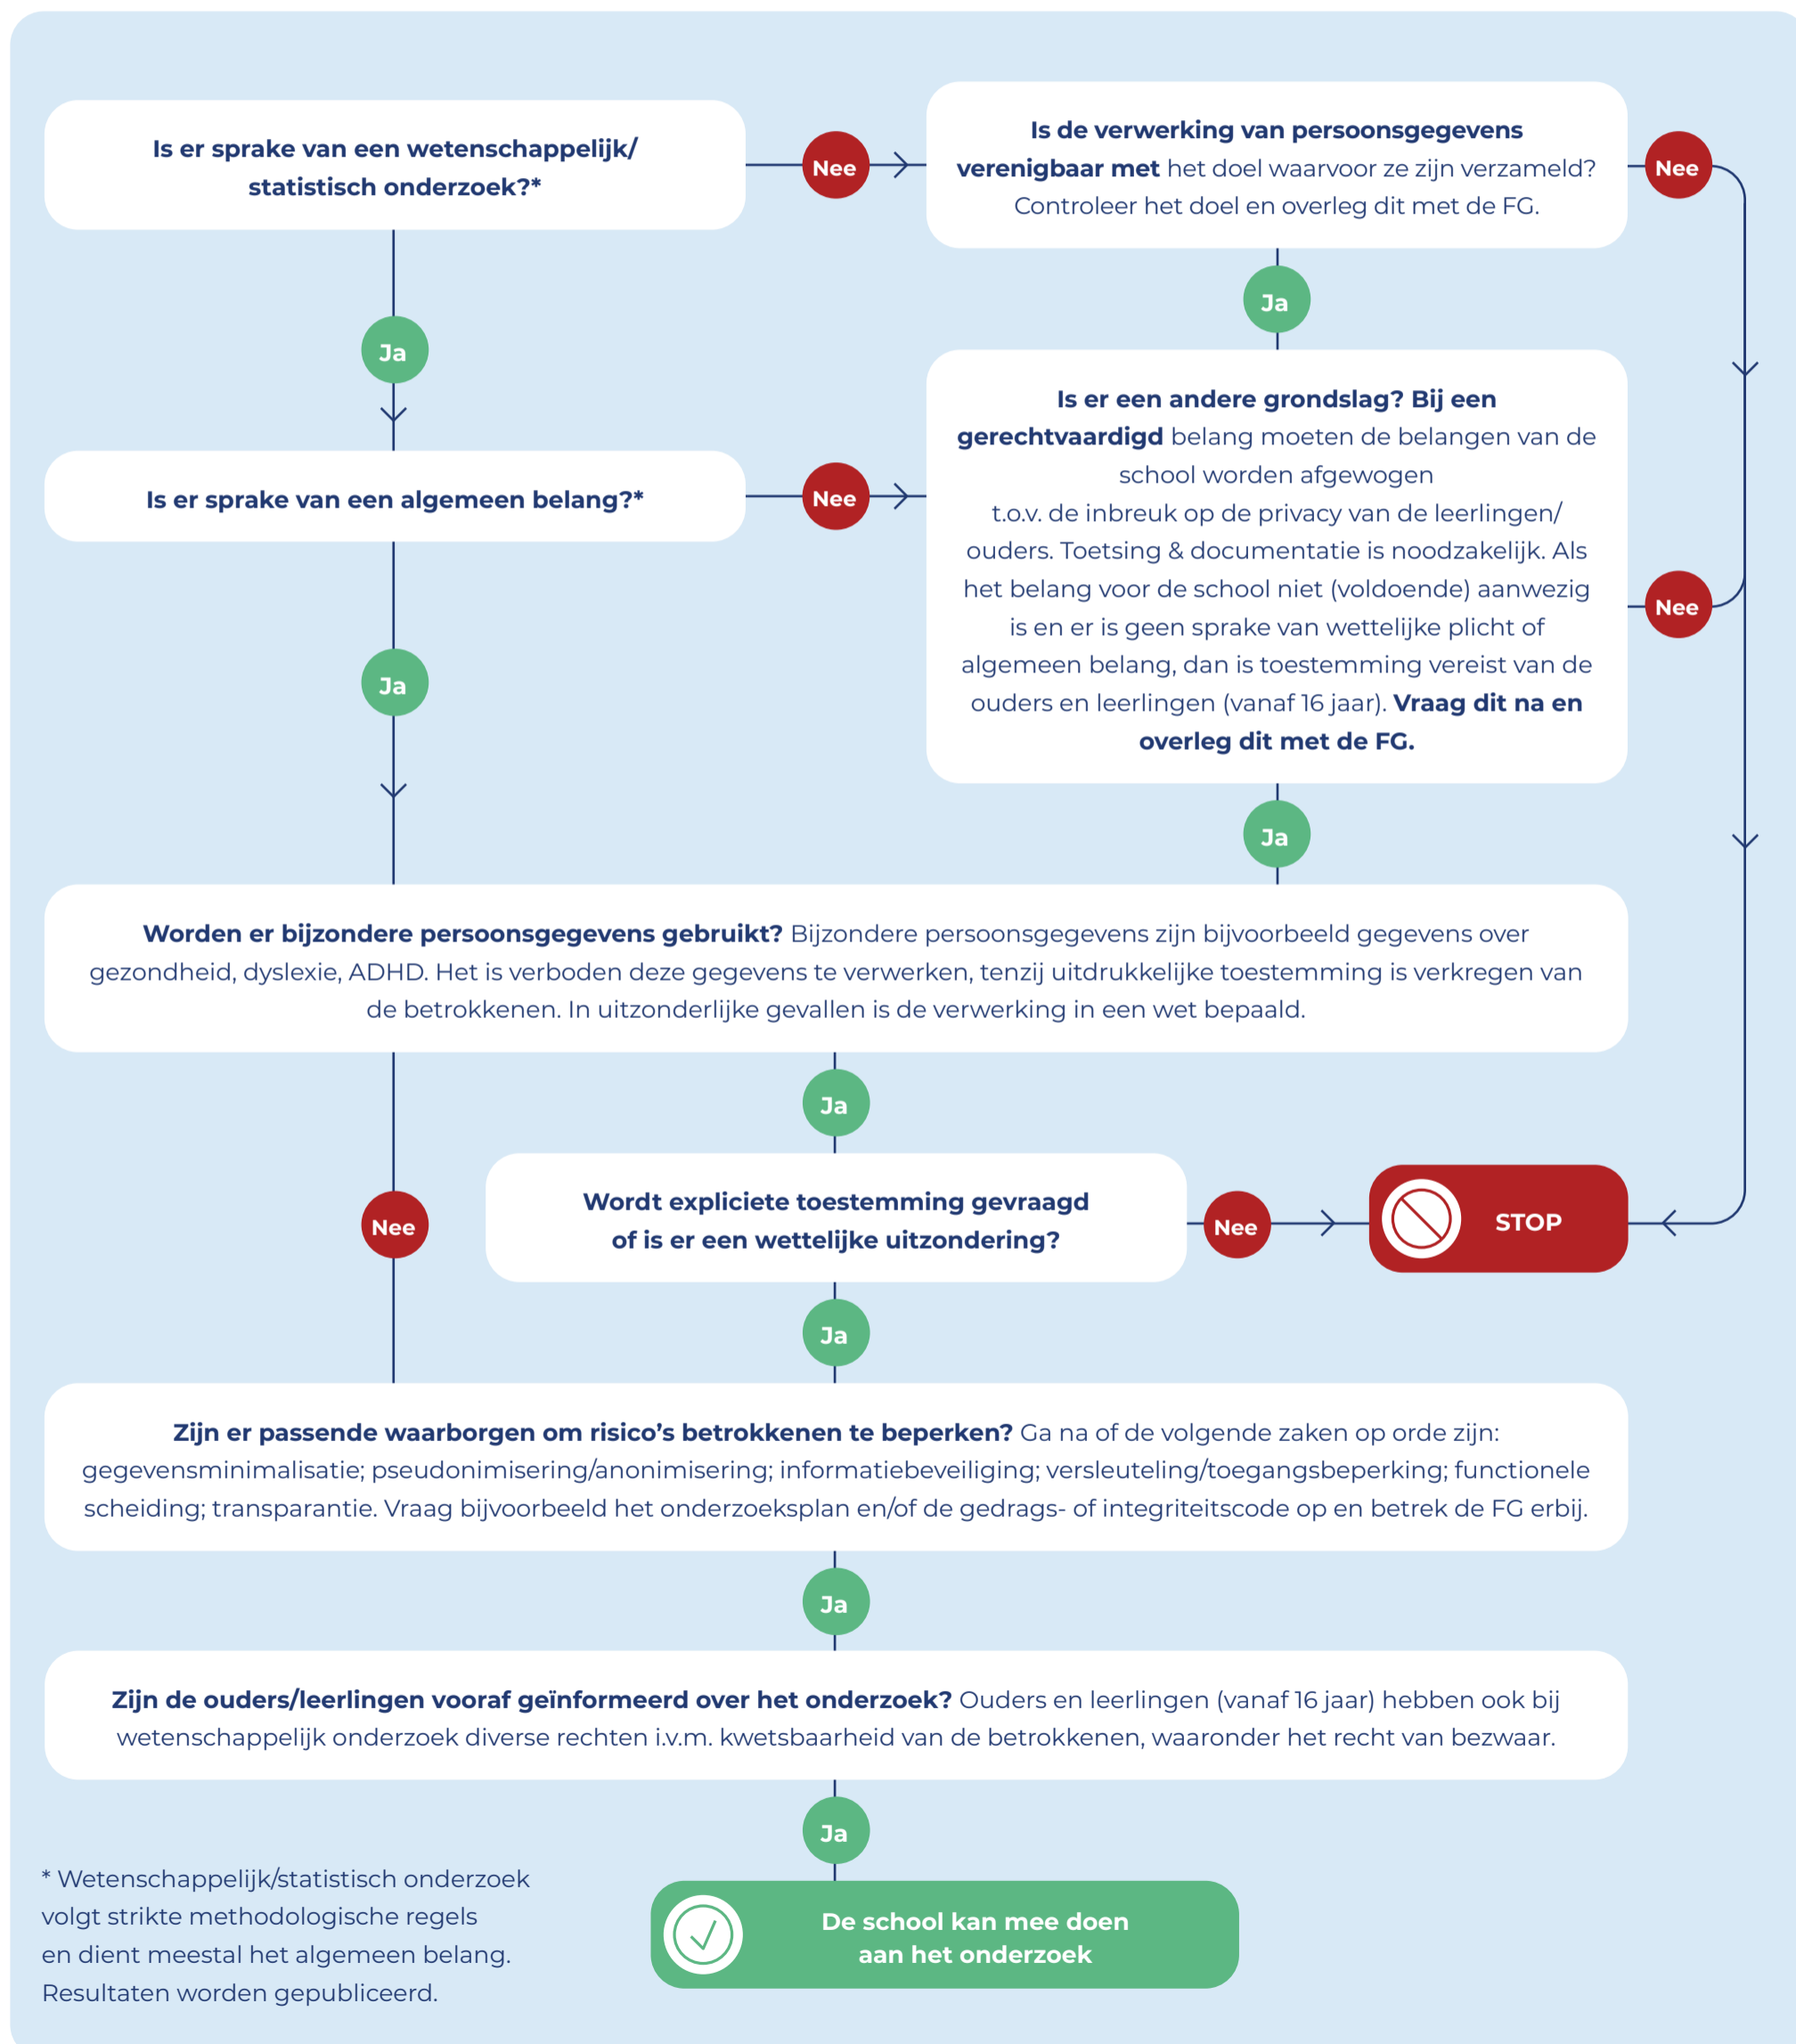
Is er sprake van een wetenschappelijk/ statistisch onderzoek?*

Nee

Is de verwerking van persoonsgegevens verenigbaar met het doel waarvoor ze zijn verzameld? Controleer het doel en overleg dit met de FG.

Nee

Ja

Ja

Is er sprake van een algemeen belang?*

Nee

Is er een andere grondslag? Bij een gerechtvaardigd belang moeten de belangen van de school worden afgewogen t.o.v. de inbreuk op de privacy van de leerlingen/ ouders. Toetsing & documentatie is noodzakelijk. Als het belang voor de school niet (voldoende) aanwezig is en er is geen sprake van wettelijke plicht of algemeen belang, dan is toestemming vereist van de ouders en leerlingen (vanaf 16 jaar). Vraag dit na en overleg dit met de FG.

Nee

Ja

Ja

Worden er bijzondere persoonsgegevens gebruikt? Bijzondere persoonsgegevens zijn bijvoorbeeld gegevens over gezondheid, dyslexie, ADHD. Het is verboden deze gegevens te verwerken, tenzij uitdrukkelijke toestemming is verkregen van de betrokkenen. In uitzonderlijke gevallen is de verwerking in een wet bepaald.

Ja

Nee

Wordt expliciete toestemming gevraagd of is er een wettelijke uitzondering?

Nee

STOP

Ja

Zijn er passende waarborgen om risico's betrokkenen te beperken? Ga na of de volgende zaken op orde zijn: gegevensminimalisatie; pseudonimisering/anonimisering; informatiebeveiliging; versleuteling/toegangsbeperking; functionele scheiding; transparantie. Vraag bijvoorbeeld het onderzoeksplan en/of de gedrags- of integriteitscode op en betrek de FG erbij.

Ja

Zijn de ouders/leerlingen vooraf geïnformeerd over het onderzoek? Ouders en leerlingen (vanaf 16 jaar) hebben ook bij wetenschappelijk onderzoek diverse rechten i.v.m. kwetsbaarheid van de betrokkenen, waaronder het recht van bezwaar.

Ja

* Wetenschappelijk/statistisch onderzoek volgt strikte methodologische regels en dient meestal het algemeen belang. Resultaten worden gepubliceerd.

De school kan mee doen aan het onderzoek